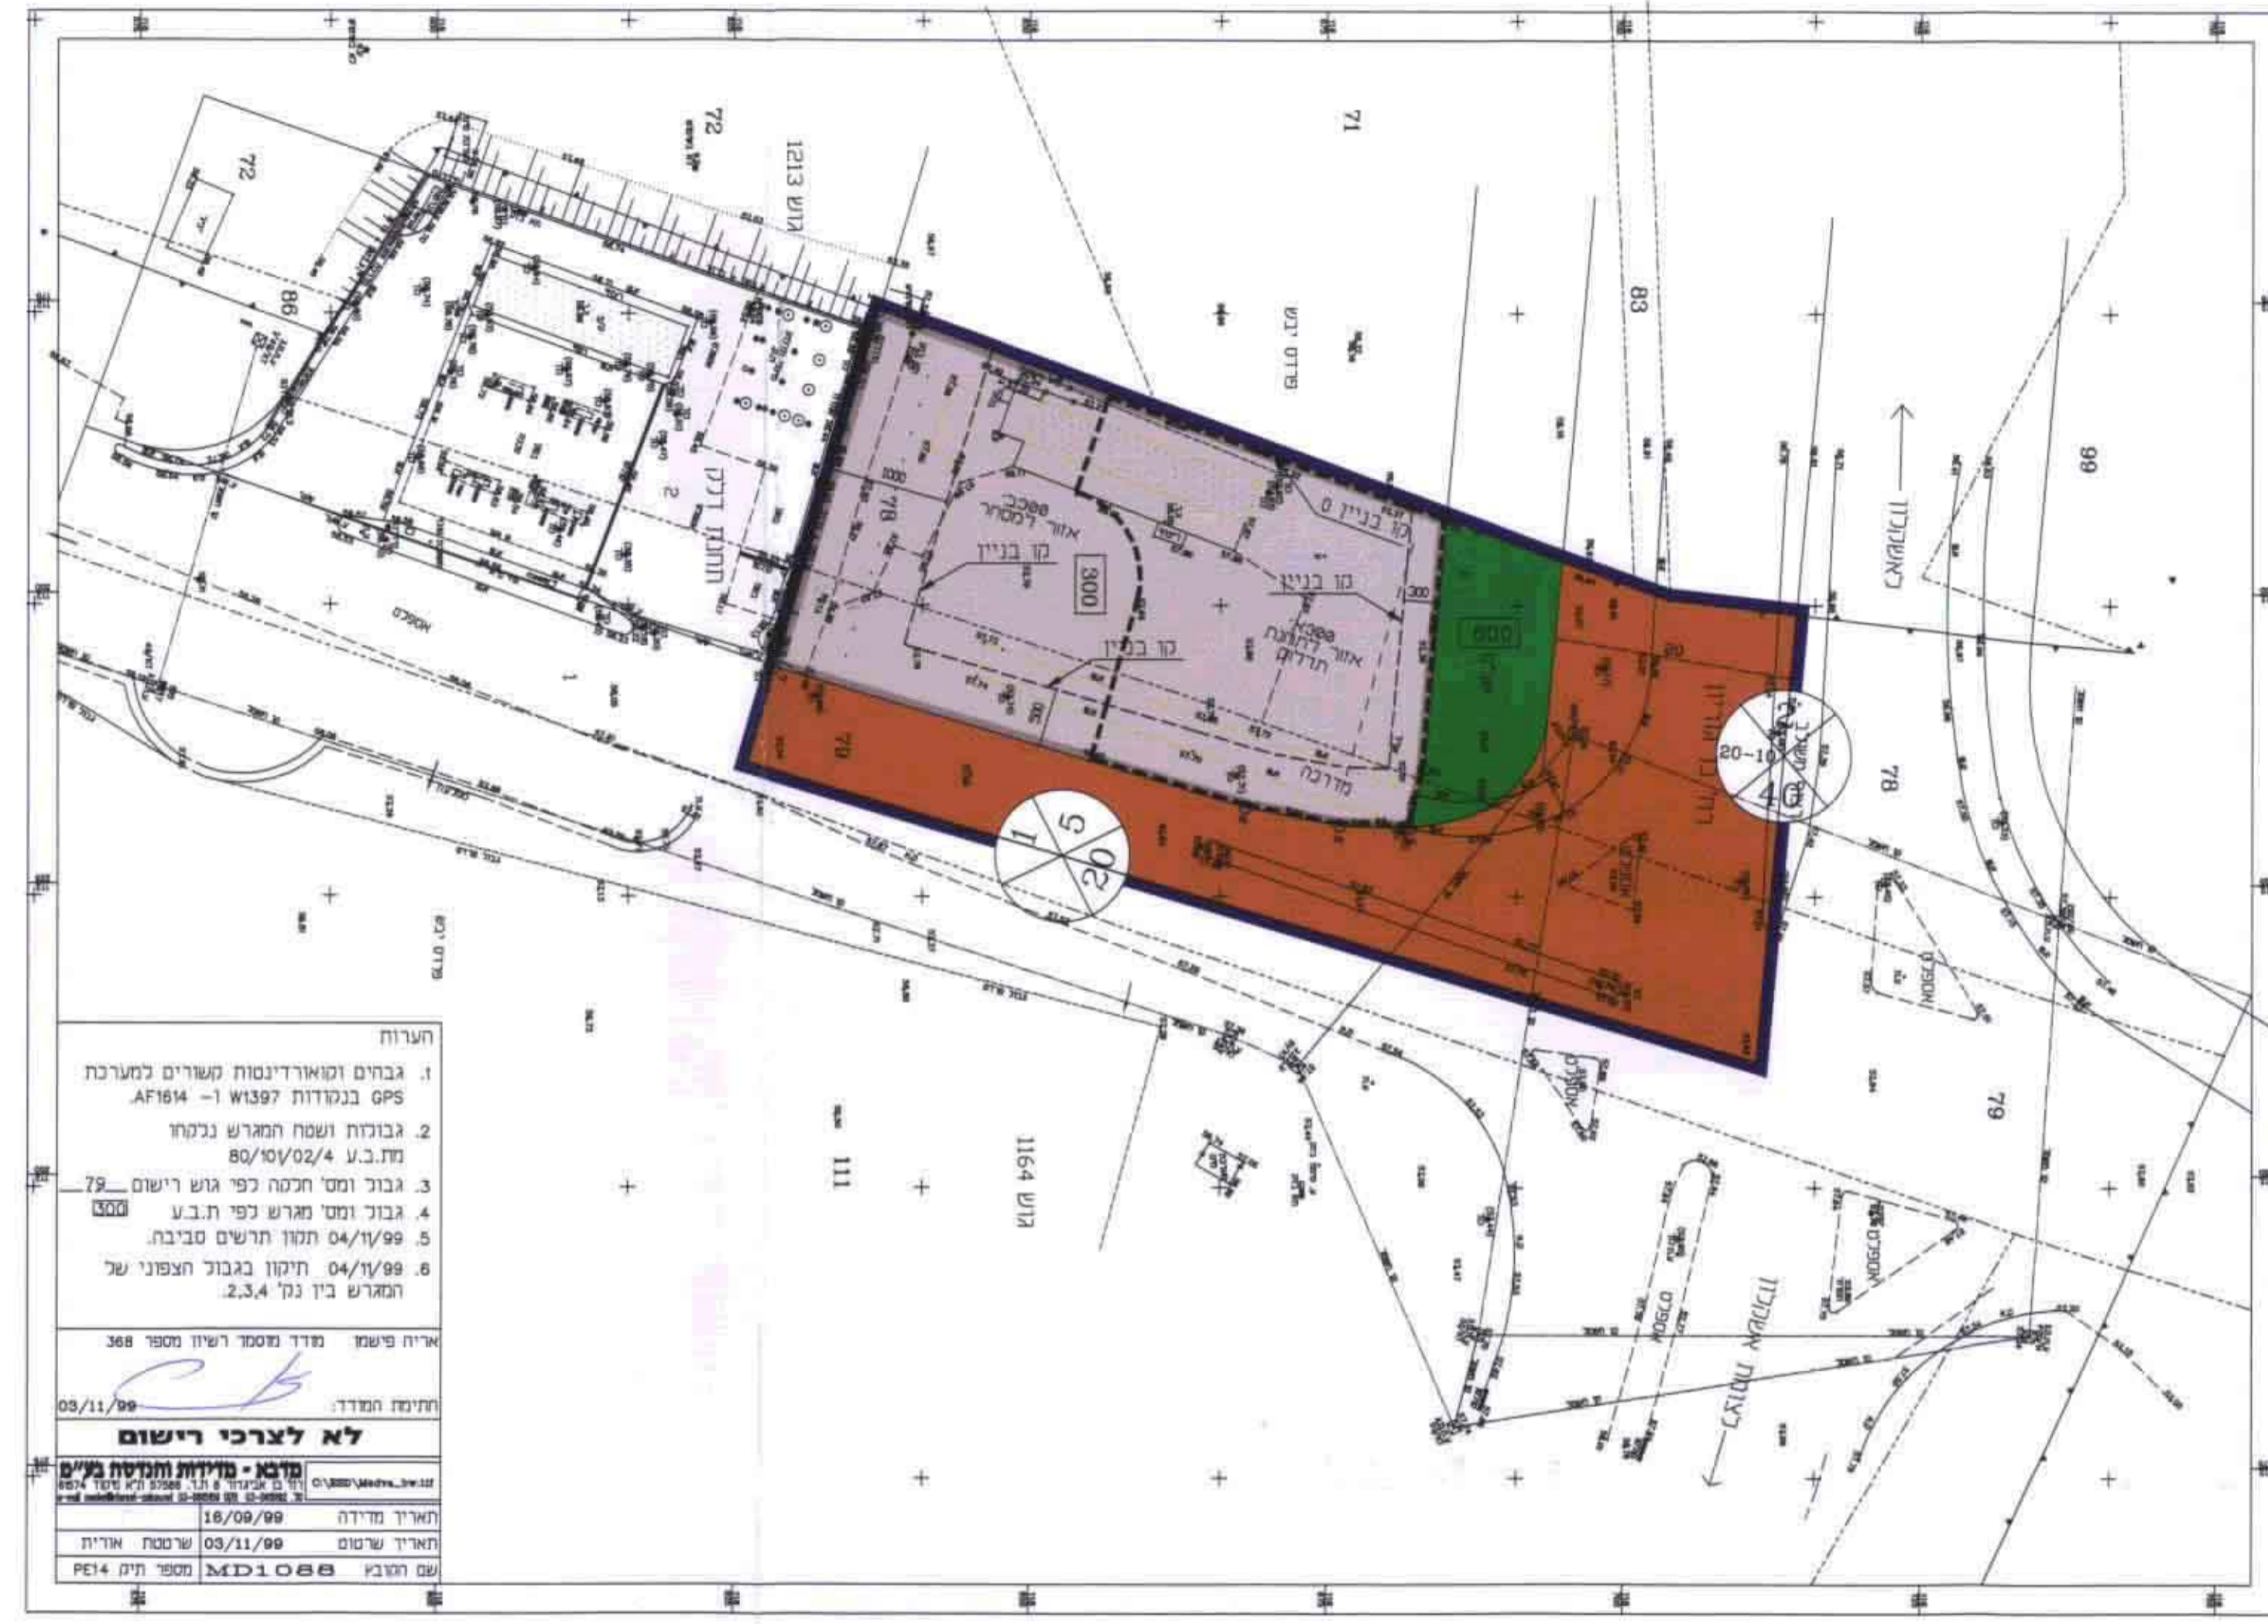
הערות

1. גבהים וקואורדינטות קשורים למערכת GPS בנקודות W1397 ו-AF1614.

2. גבולות ושטח המגרש נלקחו מת.ב.ע 80/101/02/4

3. גבול ומס' חלקה לפי גוש רישום 79

4. גבול ומס' מגרש לפי ת.ב.ע 300

5. 04/11/99 תקון תרשים סביבה.

6. 04/11/99 תיקון בגבול הצפוני של המגרש בין נק' 2,3,4.

אריה פישמן מודד מוסמך רשיון מספר 368

חתימת המודד: 03/11/99

לא לצרכי רישום

מדבא - מדידות והנדסה בע"מ

| | |
|---|---|
| תאריך מדידה | 16/09/99 |
| תאריך שרטוט | 03/11/99 שרטטת אורית |
| שם הקובץ | MD1088 מספר תיק PE14 |

גוש 1213
72
71
88
83
69
78
79
111
גוש 1164
רחוב 2
דרך גישה
קו בניין
קו בניין 0
אזור למסחר
אזור לתחנת תדלוק
מדרכה
300
600
1
5
20
20~10
40
מגרש